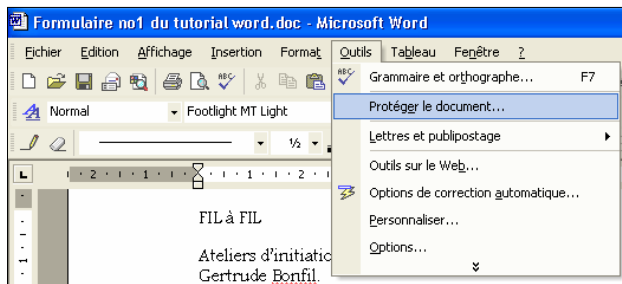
Formulaire no1 du tutorial word.doc - Microsoft Word

Fichier Edition Affichage Insertion Format Outils Tableau Fenêtre ?

Normal Footlight MT Light

½

Grammaire et orthographe... F7

Protéger le document...

Lettres et publipostage

Outils sur le Web...

Options de correction automatique...

Personnaliser...

Options...

FIL à FIL

Ateliers d'initiatic

Gertrude Bonfil